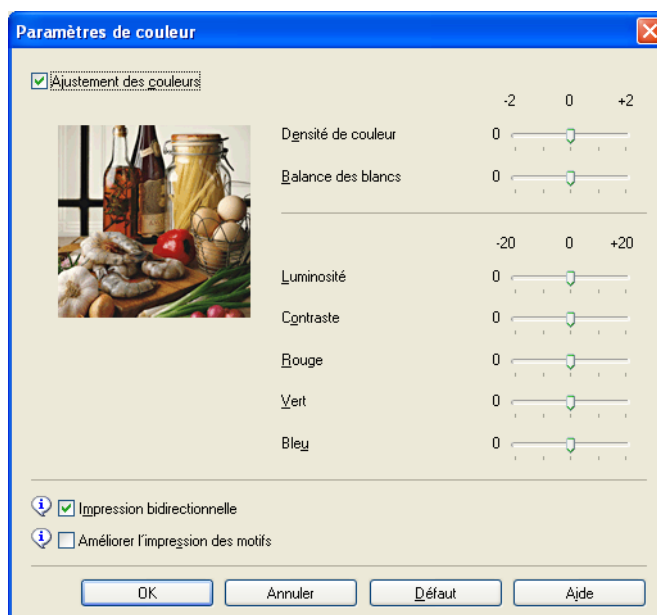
Paramètres de couleur

Ajustement des couleurs

-2 0 +2

Densité de couleur 0

Balance des blancs 0

-20 0 +20

Luminosité 0

Contraste 0

Rouge 0

Vert 0

Bleu 0

Impression bidirectionnelle

Améliorer l'impression des motifs

OK Annuler Défaut Aide